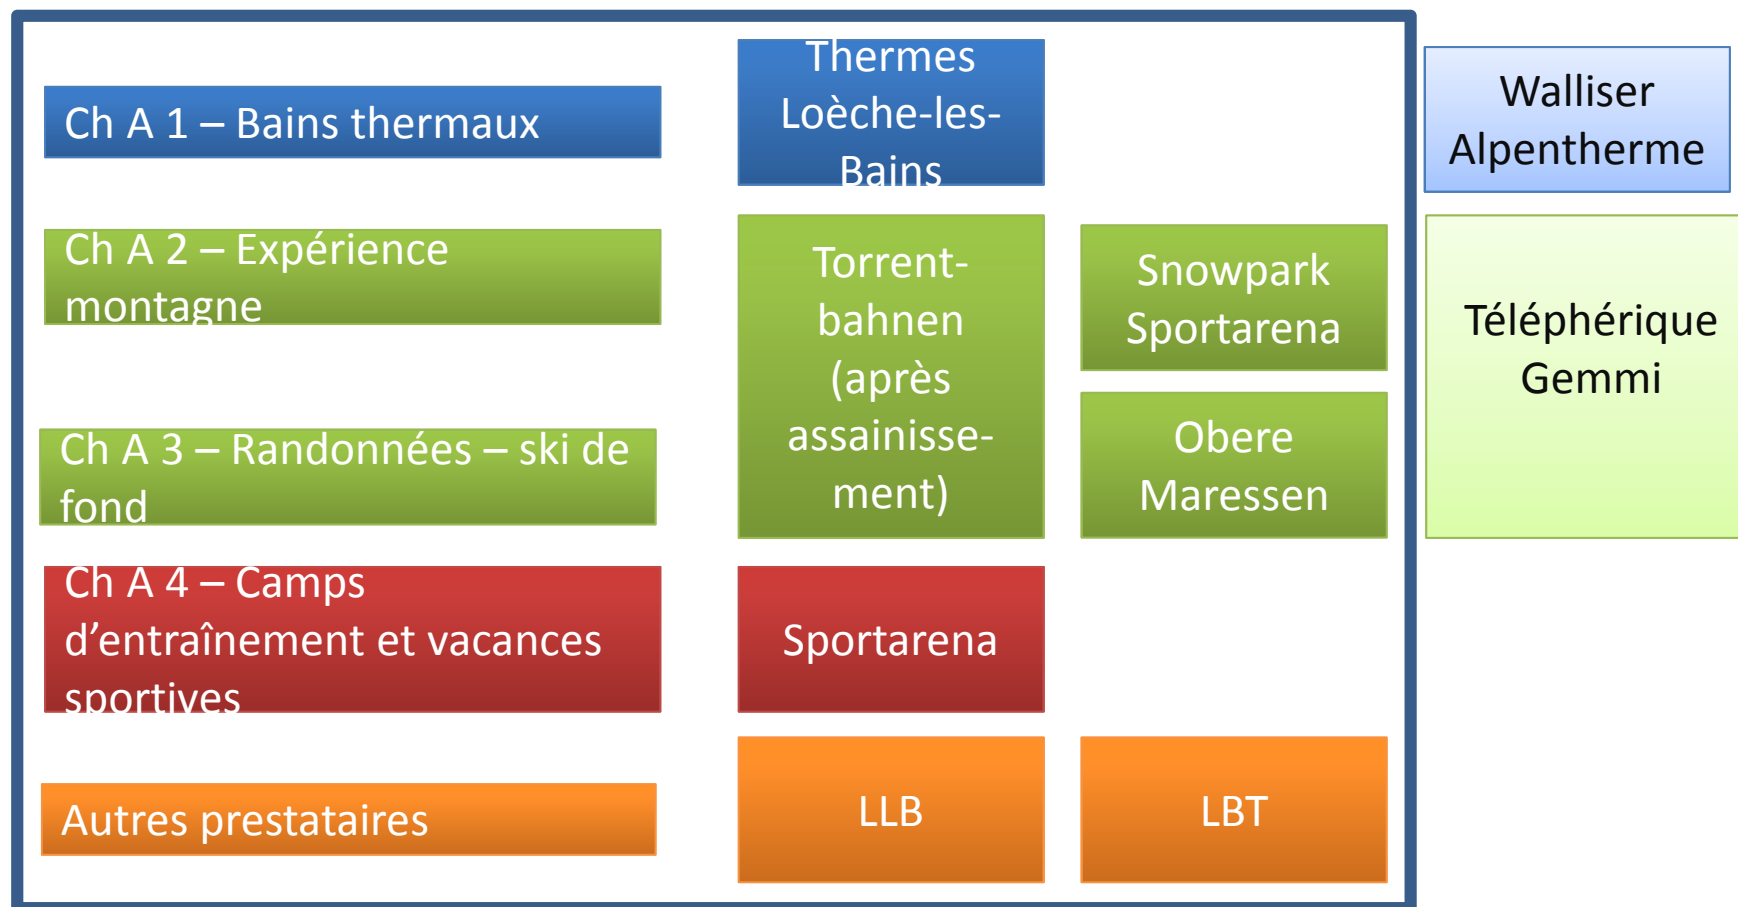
Ch A 1 – Bains thermaux

Thermes Loèche-les-Bains

Walliser Alpentherme

Ch A 2 – Expérience montagne

Torrent-bahnen (après assainissement)

Snowpark Sportarena

Téléphérique Gemmi

Ch A 3 – Randonnées – ski de fond

Obere Maressen

Ch A 4 – Camps d'entraînement et vacances sportives

Sportarena

Autres prestataires

LLB

LBT